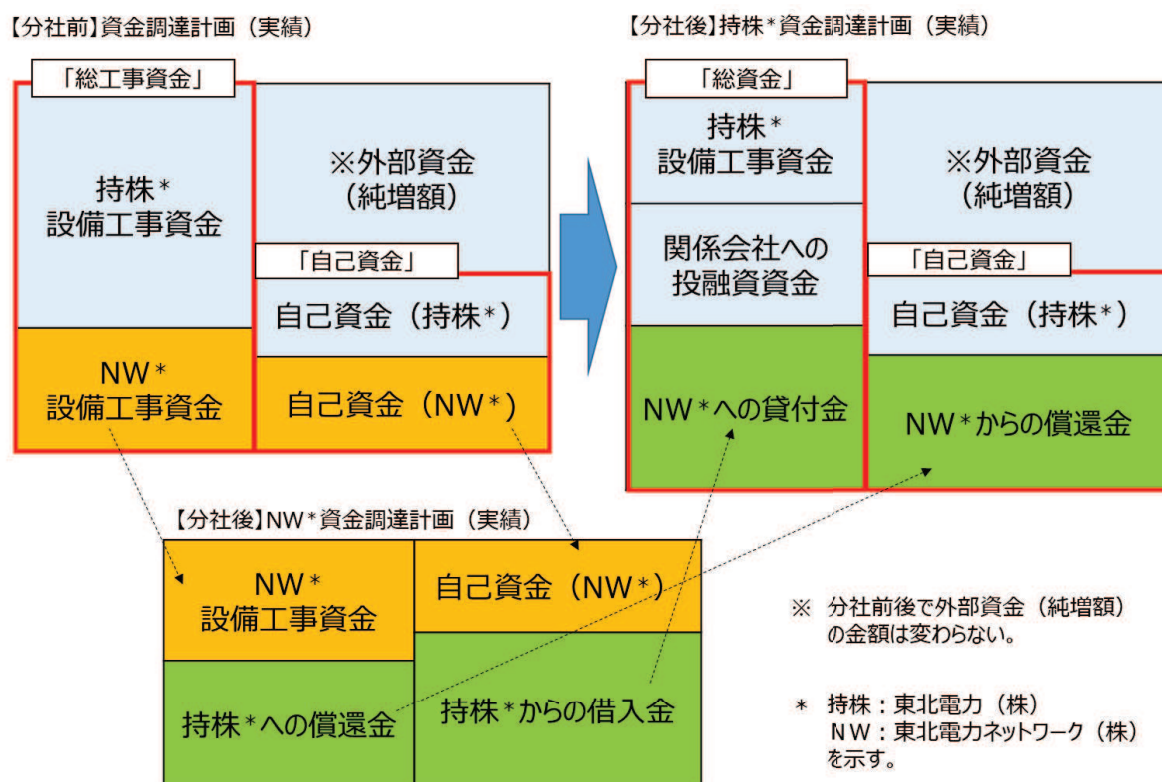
【分社前】資金調達計画（実績）

「総工事資金」

持株＊
設備工事資金

※外部資金
（純増額）

「自己資金」

自己資金（持株＊）

NW＊
設備工事資金

自己資金（NW＊）

【分社後】持株＊資金調達計画（実績）

「総資金」

持株＊
設備工事資金

※外部資金
（純増額）

関係会社への
投融資資金

「自己資金」

自己資金（持株＊）

NW＊への貸付金

NW＊からの償還金

【分社後】NW＊資金調達計画（実績）

NW＊
設備工事資金

自己資金（NW＊）

持株＊への償還金

持株＊からの借入金

※ 分社前後で外部資金（純増額）の金額は変わらない。

＊ 持株：東北電力（株）
NW：東北電力ネットワーク（株）
を示す。